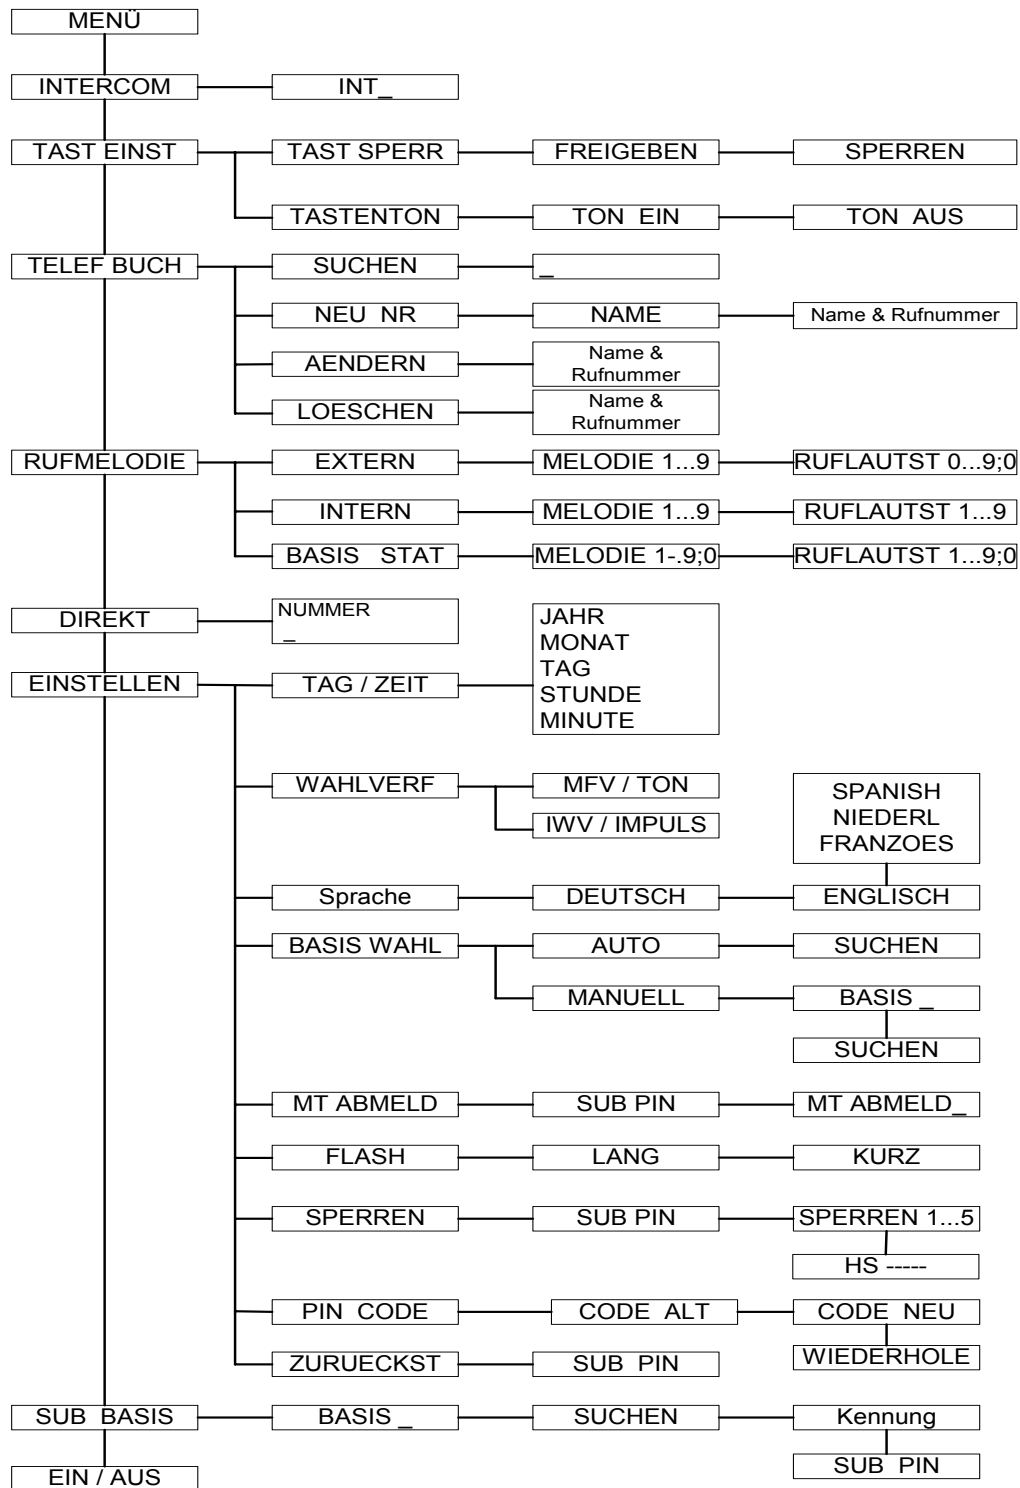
MENÜ

INTERCOM
INT_

TAST EINST
TAST SPERR
FREIGEBEN
SPERREN
TASTENTON
TON EIN
TON AUS

TELEF BUCH
SUCHEN
_
NEU NR
NAME
Name & Rufnummer
AENDERN
Name & Rufnummer
LOESCHEN
Name & Rufnummer

RUFMELODIE
EXTERN
MELODIE 1...9
RUFLAUTST 0...9;0
INTERN
MELODIE 1...9
RUFLAUTST 1...9
BASIS STAT
MELODIE 1-.9;0
RUFLAUTST 1...9;0

DIREKT
NUMMER
_

EINSTELLEN
TAG / ZEIT
JAHR
MONAT
TAG
STUNDE
MINUTE

WAHLVERF
MFV / TON
IWV / IMPULS

SPANISH
NIEDERL
FRANZOES

Sprache
DEUTSCH
ENGLISCH

BASIS WAHL
AUTO
SUCHEN
MANUELL
BASIS _
SUCHEN

MT ABMELD
SUB PIN
MT ABMELD_

FLASH
LANG
KURZ

SPERREN
SUB PIN
SPERREN 1...5
HS -----

PIN CODE
CODE ALT
CODE NEU
WIEDERHOLE

ZURUECKST
SUB PIN

SUB BASIS
BASIS _
SUCHEN
Kennung
SUB PIN

EIN / AUS